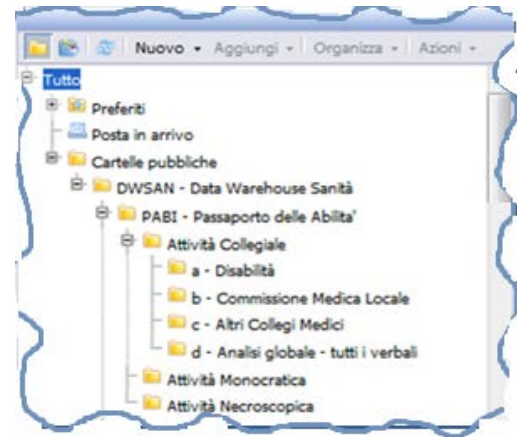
Nuovo ▾ Aggiungi ▾ Organizza ▾ Azioni ▾

Tutto
Preferiti
Posta in arrivo
Cartelle pubbliche
DWSAN - Data Warehouse Sanità
PABI - Passaporto delle Abilita'
Attività Collegiale
a - Disabilità
b - Commissione Medica Locale
c - Altri Collegi Medici
d - Analisi globale - tutti i verbali
Attività Monocratica
Attività Necroscopica